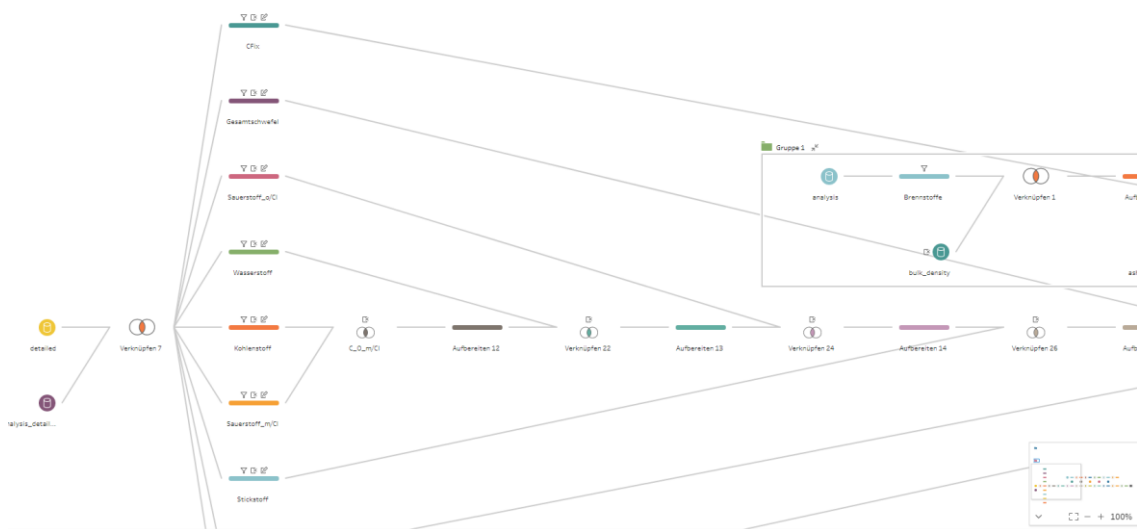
CFix

Gesamtschwefel

Sauerstoff_o/Cl

Wasserstoff

detailed

Verknüpfen 7

Kohlenstoff

C_0_m/Cl

Aufbereiten 12

Verknüpfen 22

Aufbereiten 13

Verknüpfen 24

Aufbereiten 14

Verknüpfen 26

Auf

alysis_detail...

Sauerstoff_m/Cl

Stickstoff

Gruppe 1

analysis

Brennstoffe

Verknüpfen 1

Auf

bulk_density

as

100%